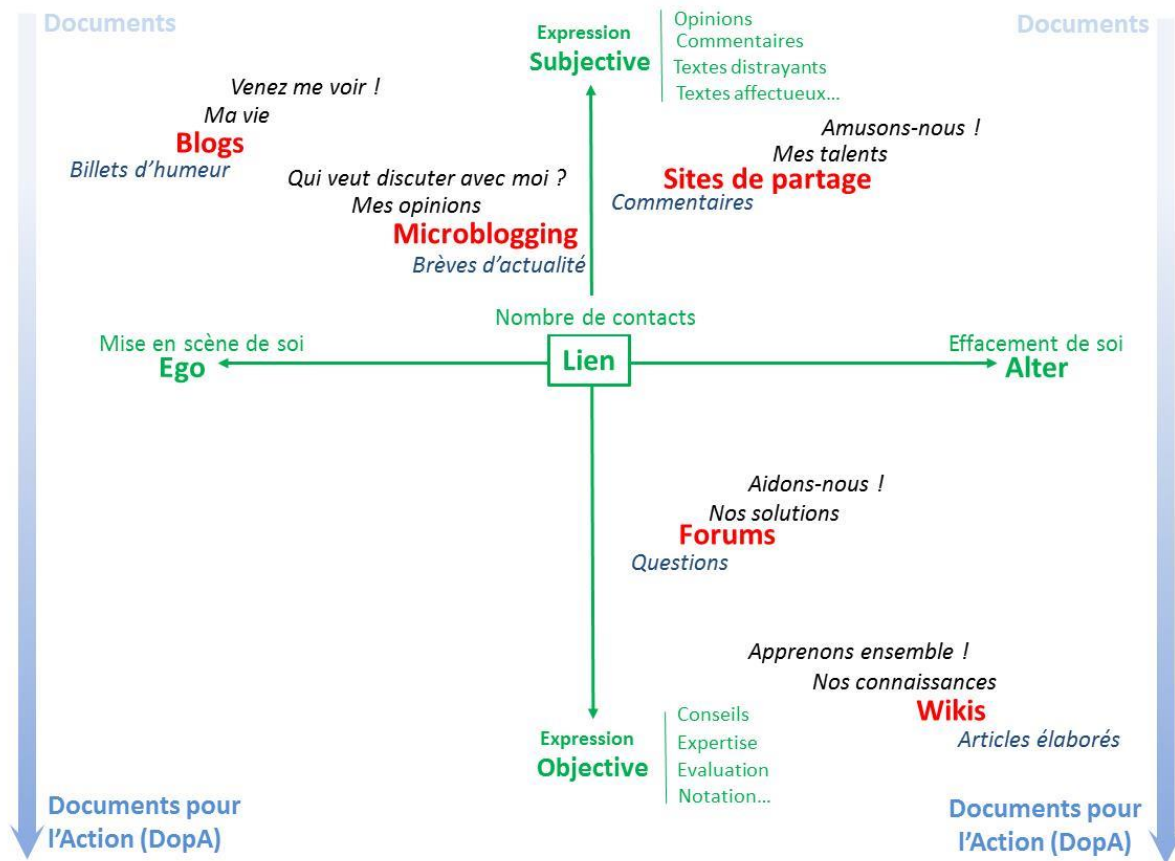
Documents

Documents

Expression
Subjective

Opinions
Commentaires
Textes distrayants
Textes affectueux...

Venez me voir !
Ma vie
Blogs
Billets d'humeur

Amusons-nous !
Mes talents
Sites de partage
Commentaires

Qui veut discuter avec moi ?
Mes opinions
Microblogging
Brèves d'actualité

Nombre de contacts

Mise en scène de soi
Ego

Lien

Effacement de soi
Alter

Aidons-nous !
Nos solutions
Forums
Questions

Apprenons ensemble !
Nos connaissances
Wikis
Articles élaborés

Expression
Objective

Conseils
Expertise
Evaluation
Notation...

Documents pour l'Action (DopA)

Documents pour l'Action (DopA)